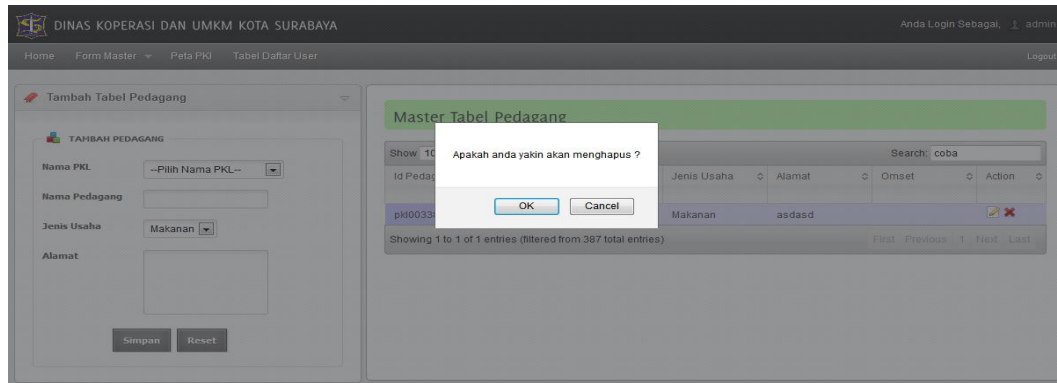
DINAS KOPERASI DAN UMKM KOTA SURABAYA

Anda Login Sebagai, admin

Home Form Master Peta PKL Tabel Daftar User

Logout

Tambah Tabel Pedagang

TAMBAH PEDAGANG

Nama PKL --Pilih Nama PKL--

Nama Pedagang

Jenis Usaha Makanan

Alamat

Simpan Reset

Master Tabel Pedagang

Show 10

Search: coba

| Id Pedag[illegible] | Jenis Usaha | Alamat | Omset | Action |
|---|---|---|---|---|
| pkl0033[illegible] | Makanan | asdasd | | |

Showing 1 to 1 of 1 entries (filtered from 387 total entries)

First Previous 1 Next Last

Apakah anda yakin akan menghapus ?

OK Cancel